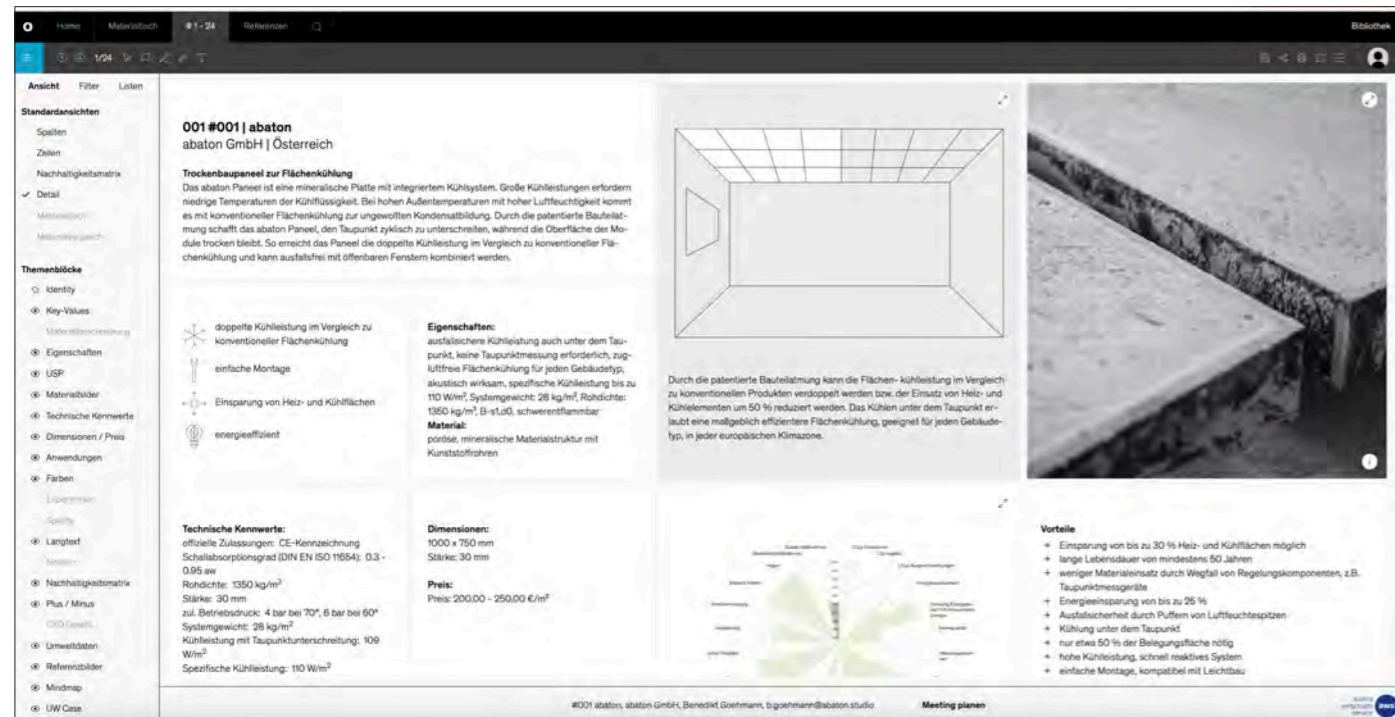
Home Materialtisch #1 - 24 Referenzen

Bibliothek

1/24

Ansicht Filter Listen

Standardansichten
Spalten
Zeilen
Nachhaltigkeitsmatrix
✓ Detail
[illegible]
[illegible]

Themenblöcke
Identity
Key-Values
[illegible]
Eigenschaften
USP
Materialbilder
Technische Kennwerte
Dimensionen / Preis
Anwendungen
Farben
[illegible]
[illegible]
Langtext
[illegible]
Nachhaltigkeitsmatrix
Plus / Minus
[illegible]
Umweltdaten
Referenzbilder
Mindmap
UW Case

001 #001 | abaton
abaton GmbH | Österreich

Trockenbaupaneel zur Flächenkühlung
Das abaton Paneel ist eine mineralische Platte mit integriertem Kühlsystem. Große Kühlleistungen erfordern niedrige Temperaturen der Kühlflüssigkeit. Bei hohen Außentemperaturen mit hoher Luftfeuchtigkeit kommt es mit konventioneller Flächenkühlung zur ungewollten Kondensatbildung. Durch die patentierte Bauteilatmung schafft das abaton Paneel, den Taupunkt zyklisch zu unterschreiten, während die Oberfläche der Module trocken bleibt. So erreicht das Paneel die doppelte Kühlleistung im Vergleich zu konventioneller Flächenkühlung und kann ausfallsfrei mit offenbaren Fenstern kombiniert werden.

doppelte Kühlleistung im Vergleich zu konventioneller Flächenkühlung
einfache Montage
Einsparung von Heiz- und Kühlflächen
energieeffizient

Eigenschaften:
ausfallsichere Kühlleistung auch unter dem Taupunkt, keine Taupunktmessung erforderlich, zugluftfreie Flächenkühlung für jeden Gebäudetyp, akustisch wirksam, spezifische Kühlleistung bis zu 110 W/m², Systemgewicht: 28 kg/m², Rohdichte: 1350 kg/m³, B-s1,d0, schwerentflammbar
Material:
poröse, mineralische Materialstruktur mit Kunststoffrohren

Durch die patentierte Bauteilatmung kann die Flächen- kühlleistung im Vergleich zu konventionellen Produkten verdoppelt werden bzw. der Einsatz von Heiz- und Kühlelementen um 50 % reduziert werden. Das Kühlen unter dem Taupunkt erlaubt eine maßgeblich effizientere Flächenkühlung, geeignet für jeden Gebäudetyp, in jeder europäischen Klimazone.

Technische Kennwerte:
offizielle Zulassungen: CE-Kennzeichnung
Schallabsorptionsgrad (DIN EN ISO 11654): 0,3 - 0,95 aw
Rohdichte: 1350 kg/m³
Stärke: 30 mm
zul. Betriebsdruck: 4 bar bei 70°, 6 bar bei 60°
Systemgewicht: 28 kg/m²
Kühlleistung mit Taupunktunterschreitung: 109 W/m²
Spezifische Kühlleistung: 110 W/m²

Dimensionen:
1000 x 750 mm
Stärke: 30 mm

Preis:
Preis: 200,00 - 250,00 €/m²

Vorteile
+ Einsparung von bis zu 30 % Heiz- und Kühlflächen möglich
+ lange Lebensdauer von mindestens 50 Jahren
+ weniger Materialeinsatz durch Wegfall von Regelungskomponenten, z.B. Taupunktmessgeräte
+ Energieeinsparung von bis zu 25 %
+ Ausfallsicherheit durch Puffern von Luftfeuchtespitzen
+ Kühlung unter dem Taupunkt
+ nur etwa 50 % der Belegungsfläche nötig
+ hohe Kühlleistung, schnell reaktives System
+ einfache Montage, kompatibel mit Leichtbau

#001 abaton, abaton GmbH, Benedikt Goehmann, b.goehmann@abaton.studio Meeting planen